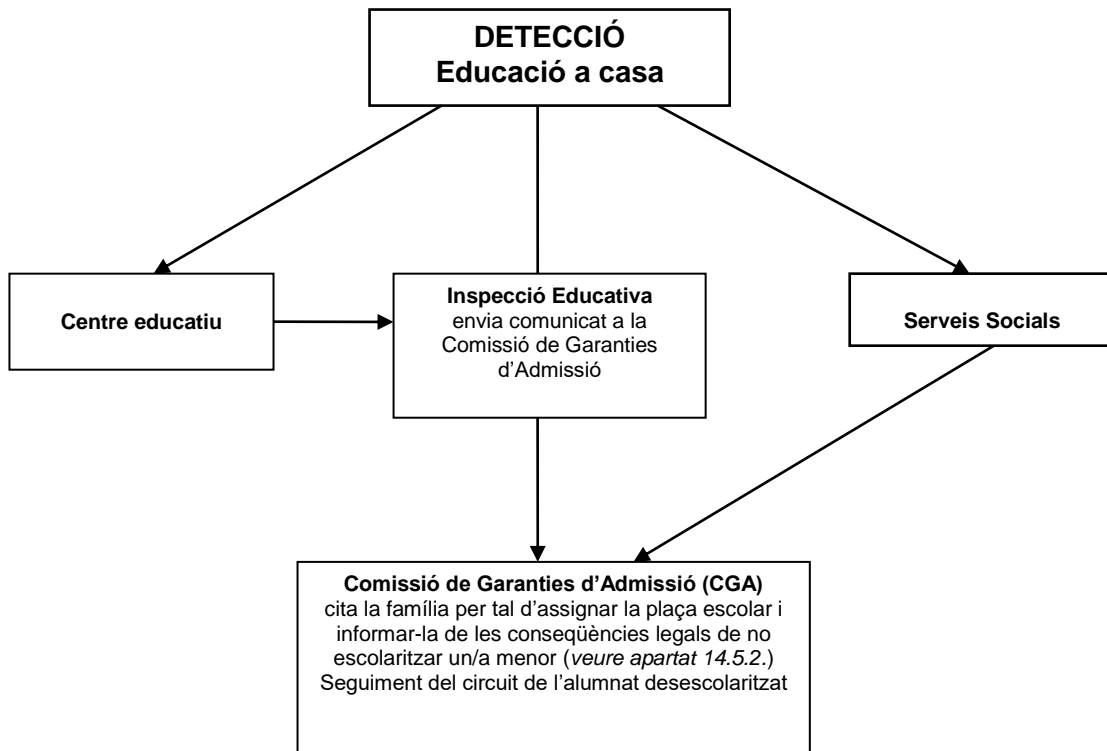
**DETECCIÓ**
**Educació a casa**

**Centre educatiu**

**Inspecció Educativa** envia comunicat a la Comissió de Garanties d'Admissió

**Serveis Socials**

**Comissió de Garanties d'Admissió (CGA)** cita la família per tal d'assignar la plaça escolar i informar-la de les conseqüències legals de no escolaritzar un/a menor (*veure apartat 14.5.2.*) Seguiment del circuit de l'alumnat desescolaritzat